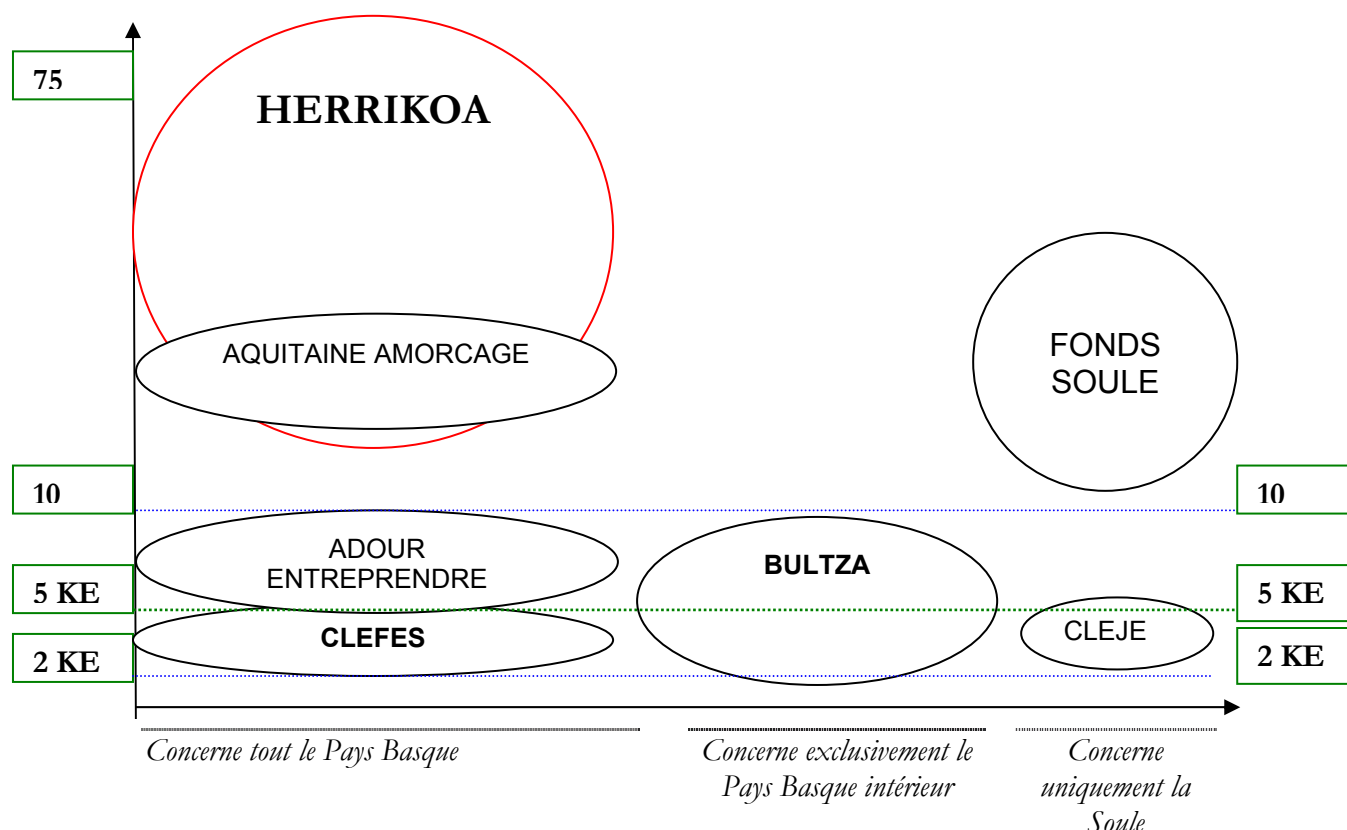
75

HERRIKOA

AQUITAINE AMORCAGE

FONDS SOULE

10

10

ADOUR ENTREPRENDRE

BULTZA

5 KE

5 KE

CLEFES

CLEJE

2 KE

2 KE

Concerne tout le Pays Basque

Concerne exclusivement le Pays Basque intérieur

Concerne uniquement la Soule